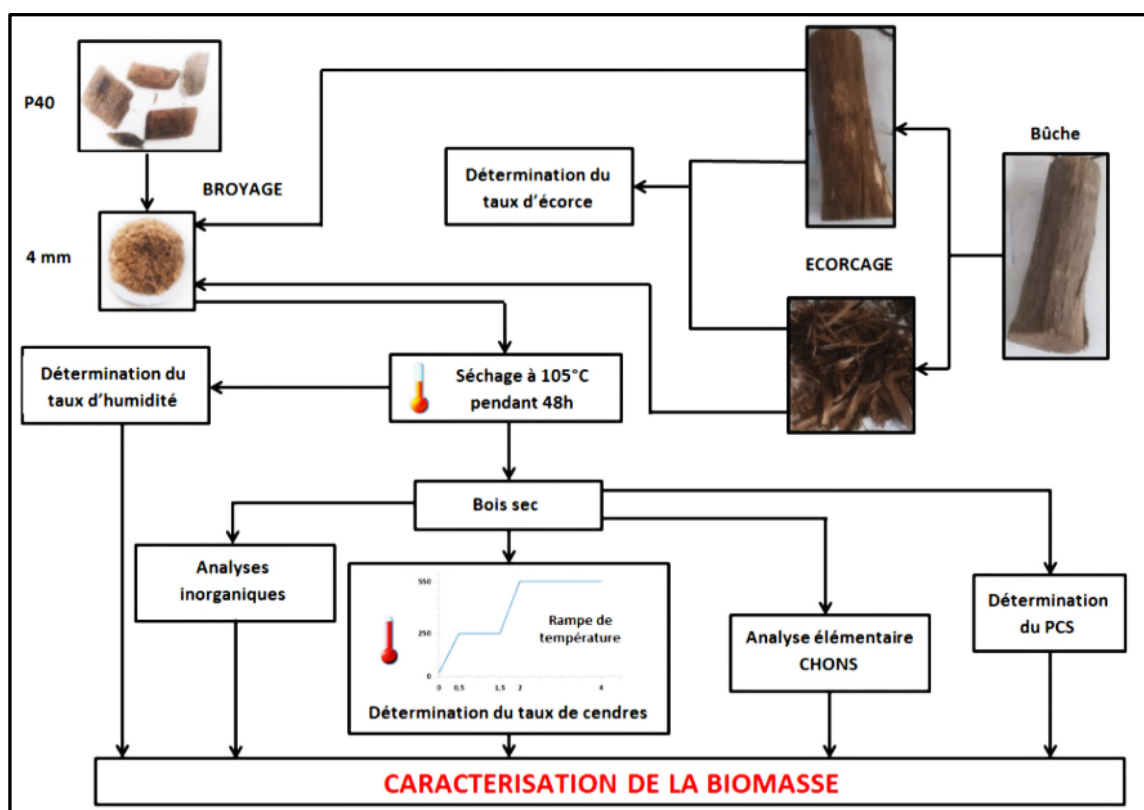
P40

BROYAGE

4 mm

Bûche

Détermination du taux d'écorce

ECORCAGE

Détermination du taux d'humidité

Séchage à 105°C pendant 48h

Bois sec

Analyses inorganiques

550

250

0

0 0,5 1,5 2 4

Rampe de température

Détermination du taux de cendres

Analyse élémentaire CHONS

Détermination du PCS

CARACTERISATION DE LA BIOMASSE